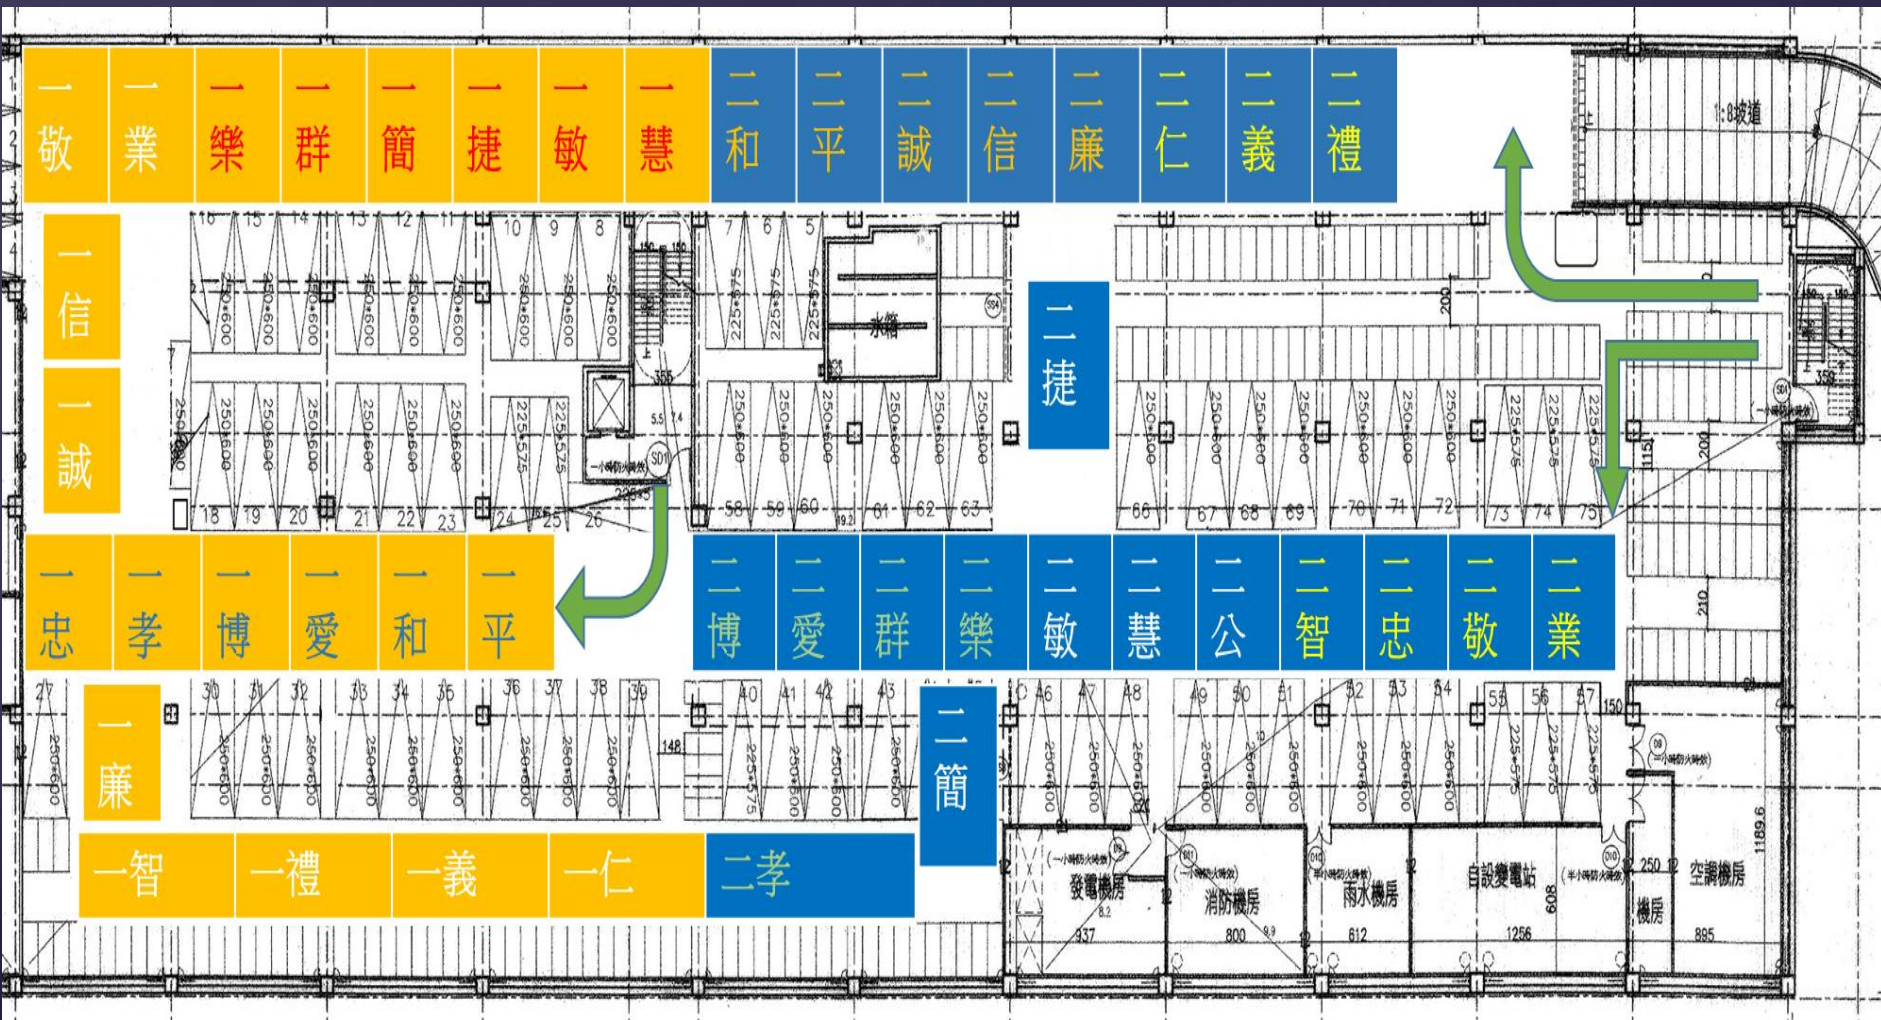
一敬 一業 一樂 一群 一簡 一捷 一敏 一慧 二和 二平 二誠 二信 二廉 二仁 二義 二禮

1:8坡道

一信
一誠

二捷

16 15 14 13 12 11 10 9 8 7 6 5

250*600 250*600 250*600 250*600 250*600 250*600 250*600 250*600 225*575 225*575 225*575

水箱

18 19 20 21 22 23 24 25 26 58 59 60 61 62 63 66 67 68 69 70 71 72 73 74 75

一忠 一孝 一博 一愛 一和 一平 二博 二愛 二群 二樂 二敏 二慧 二公 二智 二忠 二敬 二業

27 30 31 32 33 34 35 36 37 38 39 40 41 42 43 46 47 48 49 50 51 52 53 54 55 56 57

一廉

二簡

一智 一禮 一義 一仁 二孝

發電機房 消防機房 雨水機房 自設變電站 空調機房 機房

937 800 612 1256 895 1189.6